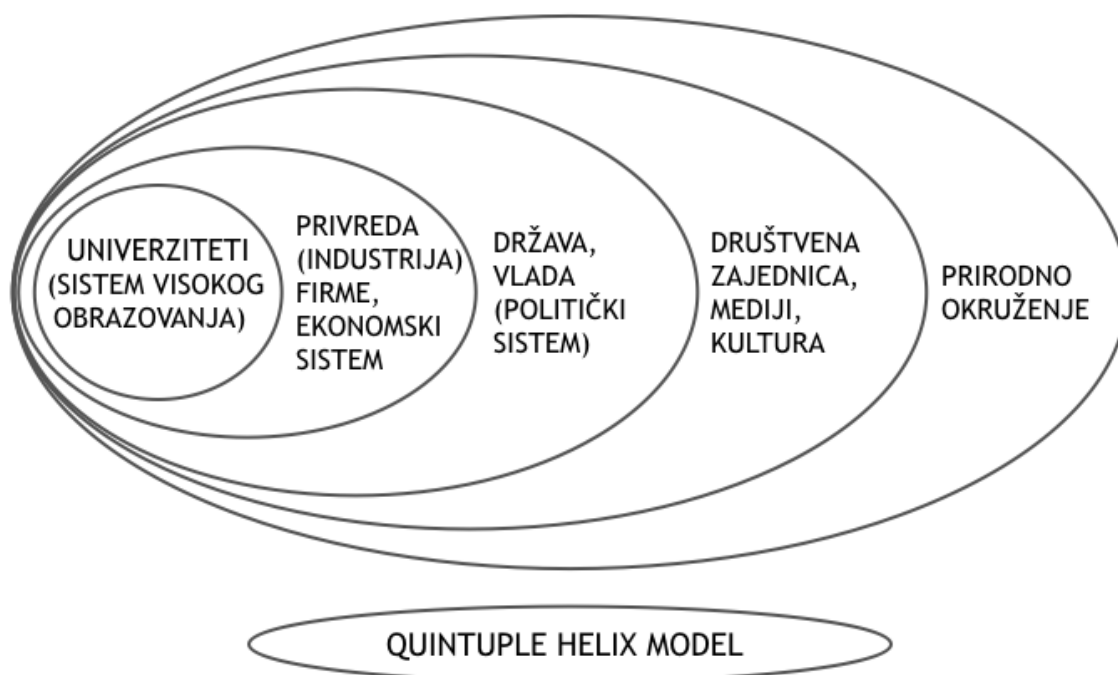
UNIVERZITETI (SISTEM VISOKOG OBRAZOVANJA)

PRIVREDA (INDUSTRIJA) FIRME, EKONOMSKI SISTEM

DRŽAVA, VLADA (POLITIČKI SISTEM)

DRUŠTVENA ZAJEDNICA, MEDIJI, KULTURA

PRIRODNO OKRUŽENJE

QUINTUPLE HELIX MODEL